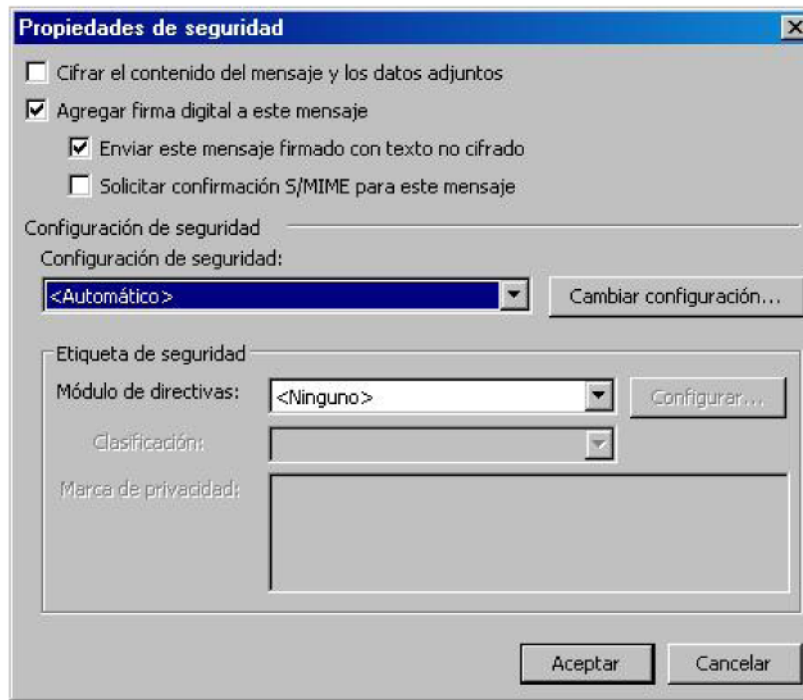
Propiedades de seguridad

Cifrar el contenido del mensaje y los datos adjuntos

Agregar firma digital a este mensaje

Enviar este mensaje firmado con texto no cifrado

Solicitar confirmación S/MIME para este mensaje

Configuración de seguridad

Configuración de seguridad:

<Automático>

Cambiar configuración...

Etiqueta de seguridad

Módulo de directivas:

<Ninguno>

Configurar...

Clasificación:

Marca de privacidad:

Aceptar

Cancelar